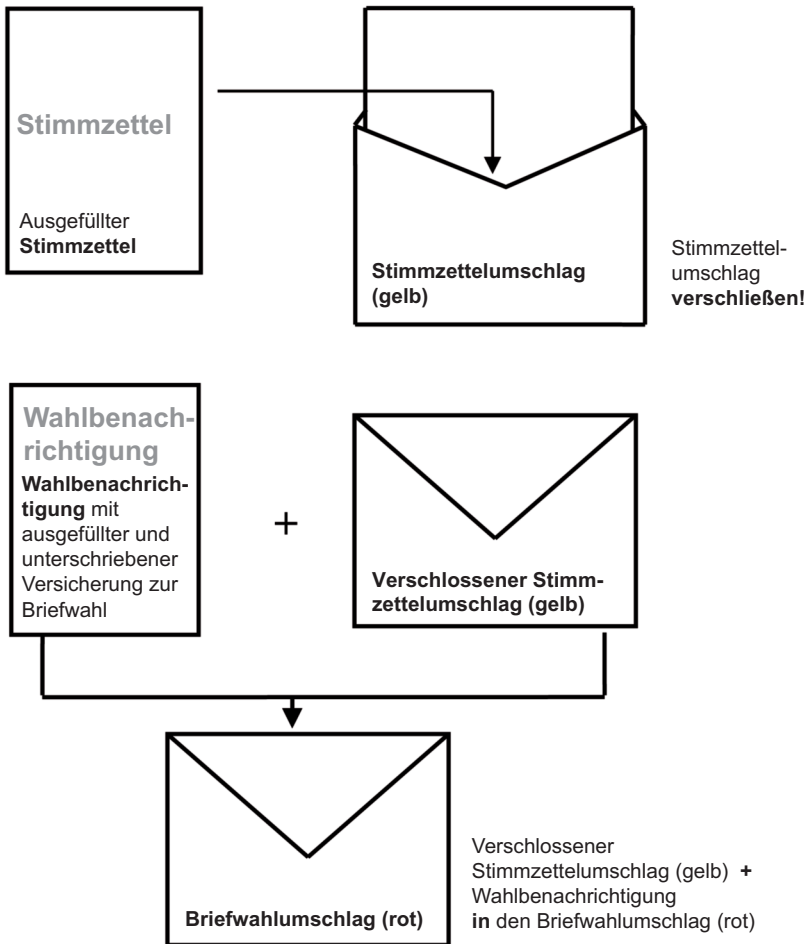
Stimmzettel

Ausgefüllter **Stimmzettel**

**Stimmzettelumschlag (gelb)**

Stimmzettelumschlag **verschließen!**

Wahlbenachrichtigung

**Wahlbenachrichtigung** mit ausgefüllter und unterschriebener Versicherung zur Briefwahl

+

**Verschlossener Stimmzettelumschlag (gelb)**

**Briefwahlumschlag (rot)**

Verschlossener Stimmzettelumschlag (gelb) **+** Wahlbenachrichtigung **in** den Briefwahlumschlag (rot)